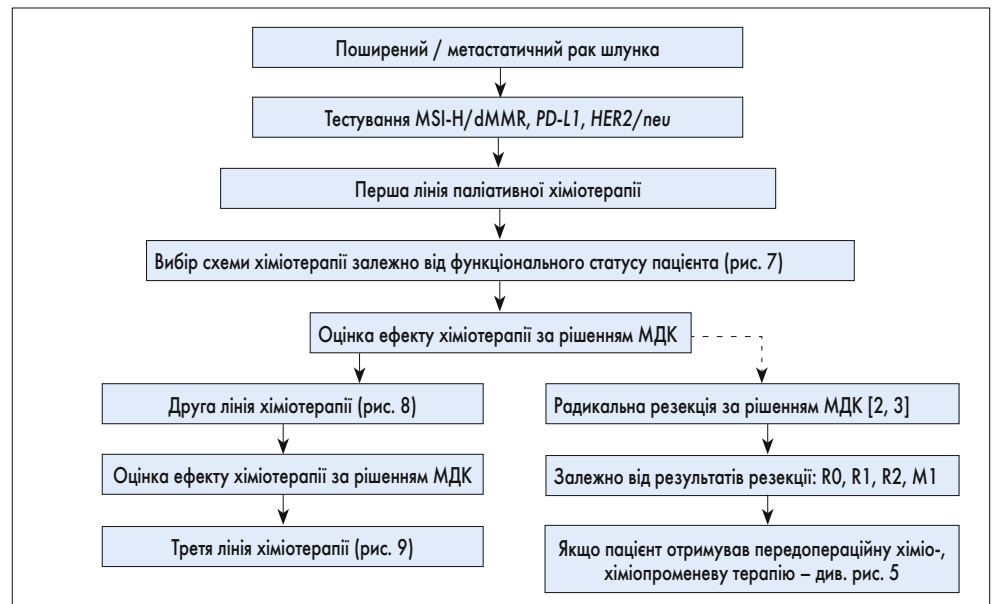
Поширений / метастатичний рак шлунка

Тестування MSI-H/dMMR, *PD-L1*, *HER2/neu*

Перша лінія паліативної хіміотерапії

Вибір схеми хіміотерапії залежно від функціонального статусу пацієнта (рис. 7)

Оцінка ефекту хіміотерапії за рішенням МДК

Друга лінія хіміотерапії (рис. 8)

Оцінка ефекту хіміотерапії за рішенням МДК

Третя лінія хіміотерапії (рис. 9)

Радикальна резекція за рішенням МДК [2, 3]

Залежно від результатів резекції: R0, R1, R2, M1

Якщо пацієнт отримував передопераційну хіміо-, хіміопроменеву терапію – див. рис. 5